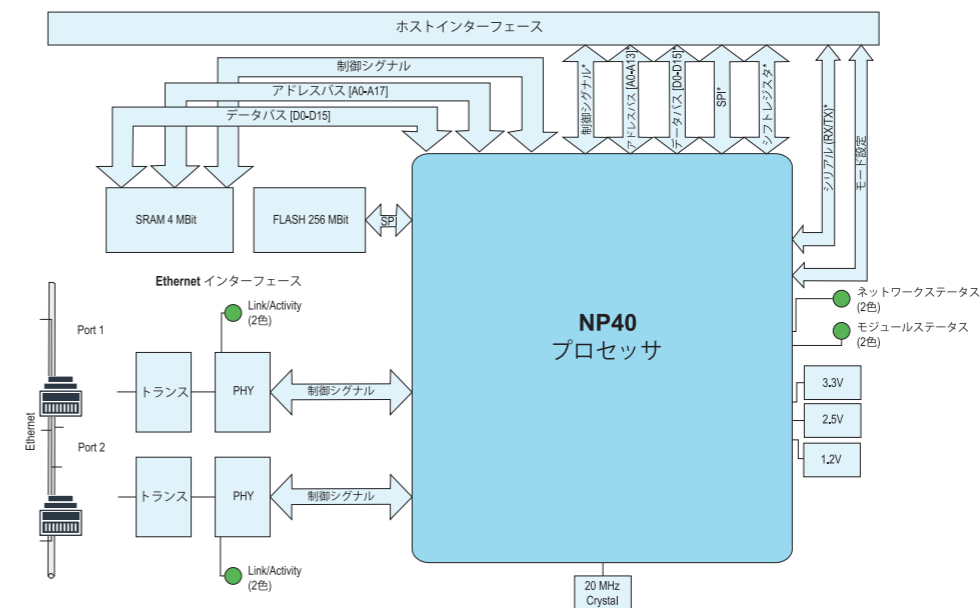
ホストインターフェース

制御シグナル

アドレスバス [A0-A17]

データバス [D0-D15]

制御シグナル*

アドレスバス [A0-A13]*

データバス [D0-D15]

SPI*

シフトレジスタ*

シリアル (RX/TX)*

モード設定

SRAM 4 MBit

FLASH 256 MBit

SPI

Ethernet インターフェース

Link/Activity (2色)

Port 1

Port 2

Ethernet

トランス

PHY

制御シグナル

トランス

PHY

制御シグナル

Link/Activity (2色)

NP40
プロセッサ

ネットワークステータス (2色)

モジュールステータス (2色)

3,3V

2,5V

1,2V

20 MHz Crystal